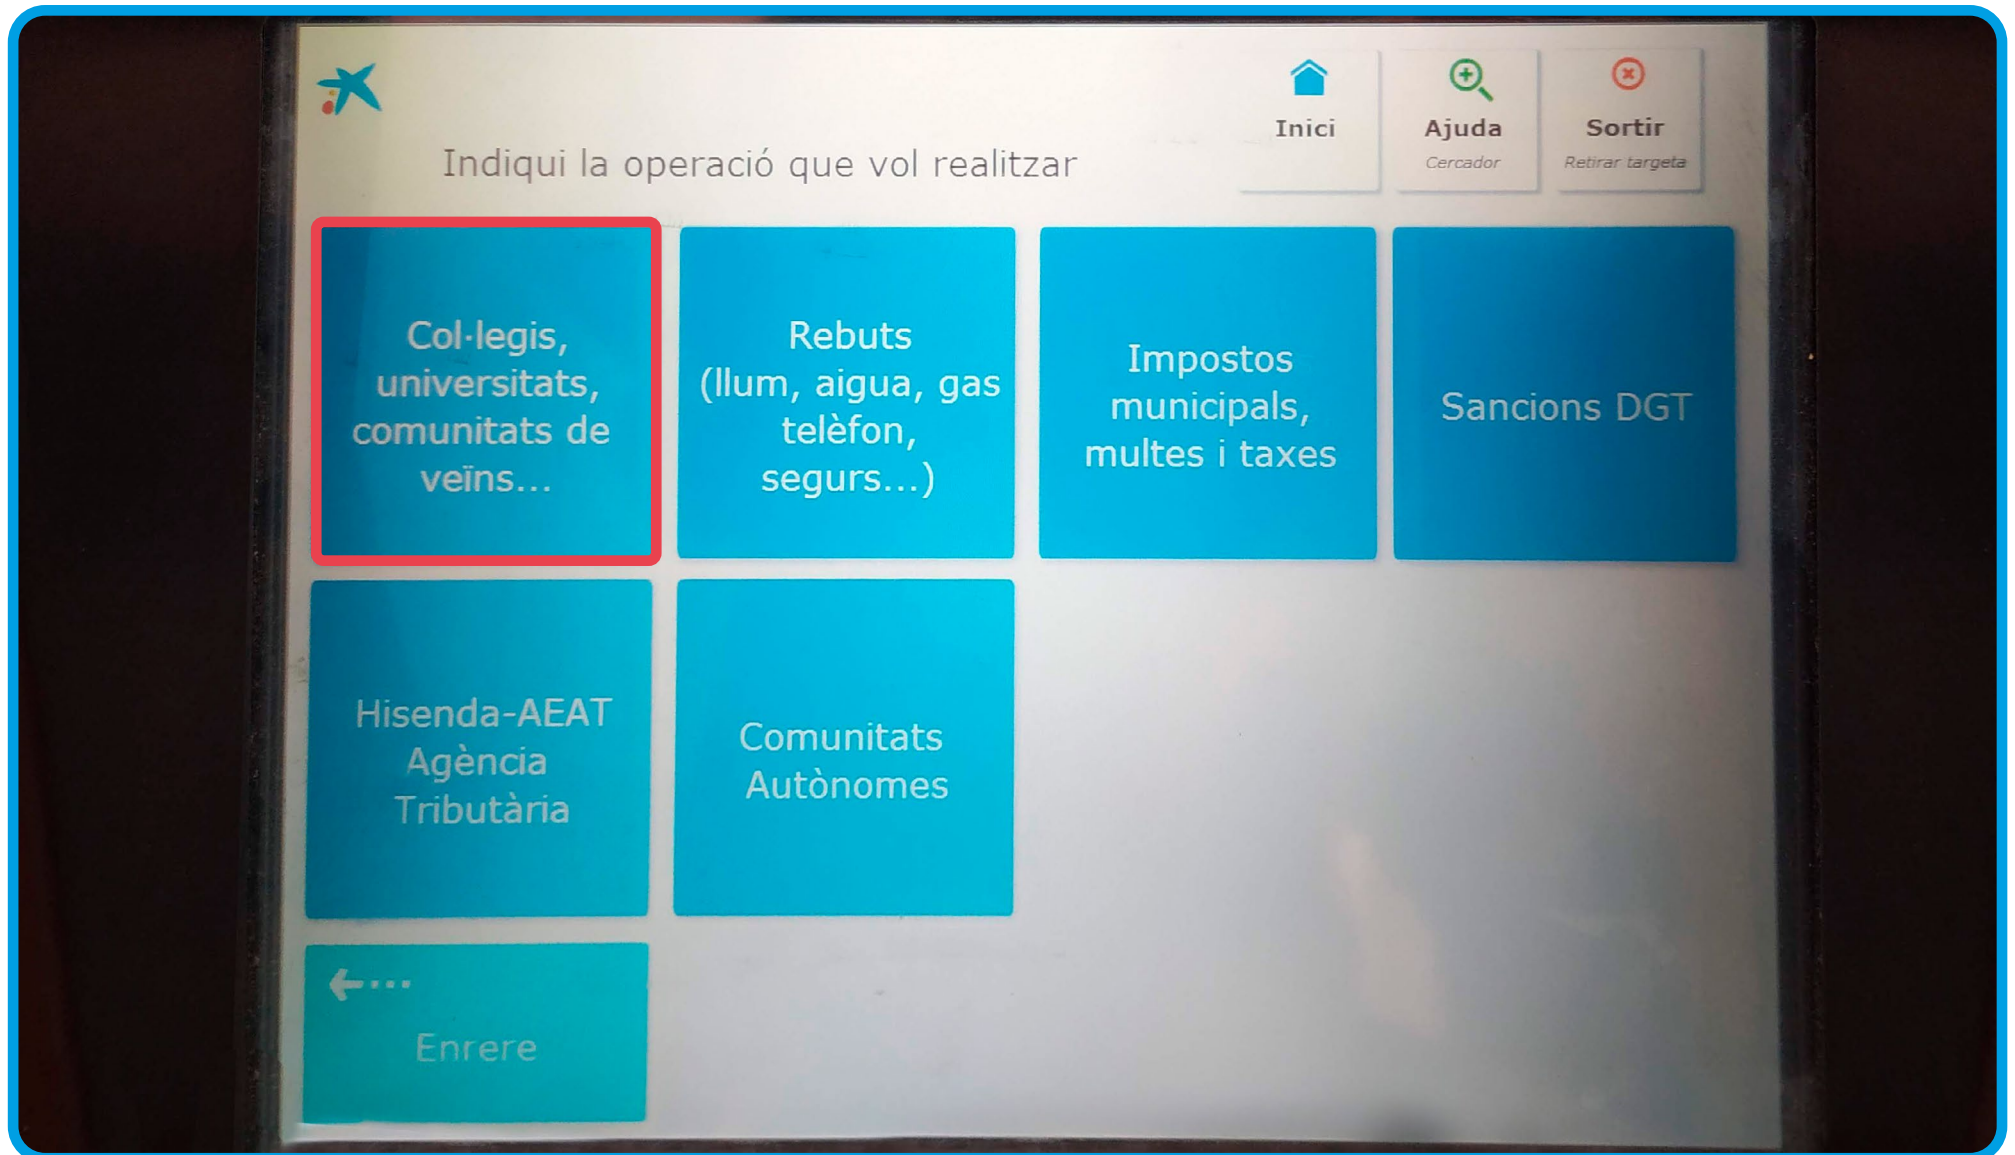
Inici

Ajuda
Cercador

Sortir
Retirar targeta

Indiqui la operació que vol realitzar

Col·legis, universitats, comunitats de veïns...

Rebuts (llum, aigua, gas telèfon, segurs...)

Impostos municipals, multes i taxes

Sancions DGT

Hisenda-AEAT Agència Tributària

Comunitats Autònomes

Enrere